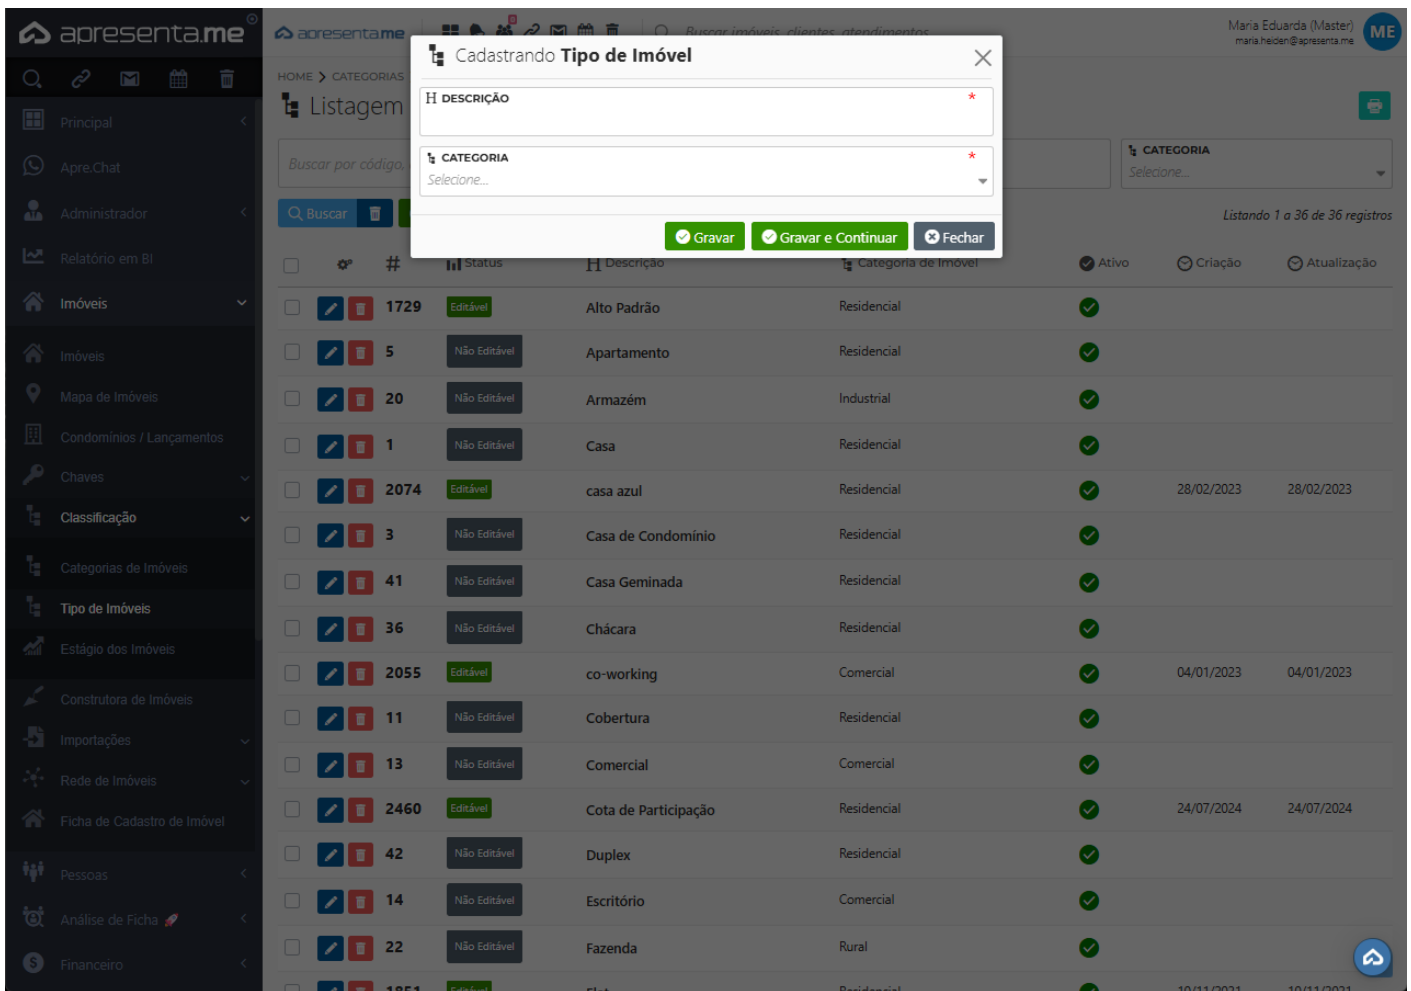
apresenta.me

Principal
Apre.Chat
Administrador
Relatório em BI
Imóveis
Imóveis
Mapa de Imóveis
Condomínios / Lançamentos
Chaves
Classificação
Categorias de Imóveis
Tipo de Imóveis
Estágio dos Imóveis
Construtora de Imóveis
Importações
Rede de Imóveis
Ficha de Cadastro de Imóvel
Pessoas
Análise de Ficha
Financeiro

apresenta.me
Buscar imóveis, clientes, atendimentos
Maria Eduarda (Master)
maria.heiden@apresenta.me
ME

HOME > CATEGORIAS
Listagem

Buscar por código
CATEGORIA
Selecione...
Buscar
Listando 1 a 36 de 36 registros

Cadastrando Tipo de Imóvel
DESCRIÇÃO *
CATEGORIA *
Selecione...
Gravar
Gravar e Continuar
Fechar

| | | # | Status | Descrição | Categoria de Imóvel | Ativo | Criação | Atualização |
|---|---|---|---|---|---|---|---|---|
| | | 1729 | Editável | Alto Padrão | Residencial | | | |
| | | 5 | Não Editável | Apartamento | Residencial | | | |
| | | 20 | Não Editável | Armazém | Industrial | | | |
| | | 1 | Não Editável | Casa | Residencial | | | |
| | | 2074 | Editável | casa azul | Residencial | | 28/02/2023 | 28/02/2023 |
| | | 3 | Não Editável | Casa de Condomínio | Residencial | | | |
| | | 41 | Não Editável | Casa Geminada | Residencial | | | |
| | | 36 | Não Editável | Chácara | Residencial | | | |
| | | 2055 | Editável | co-working | Comercial | | 04/01/2023 | 04/01/2023 |
| | | 11 | Não Editável | Cobertura | Residencial | | | |
| | | 13 | Não Editável | Comercial | Comercial | | | |
| | | 2460 | Editável | Cota de Participação | Residencial | | 24/07/2024 | 24/07/2024 |
| | | 42 | Não Editável | Duplex | Residencial | | | |
| | | 14 | Não Editável | Escritório | Comercial | | | |
| | | 22 | Não Editável | Fazenda | Rural | | | |
| | | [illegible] | Editável | Flat | Residencial | | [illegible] | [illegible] |